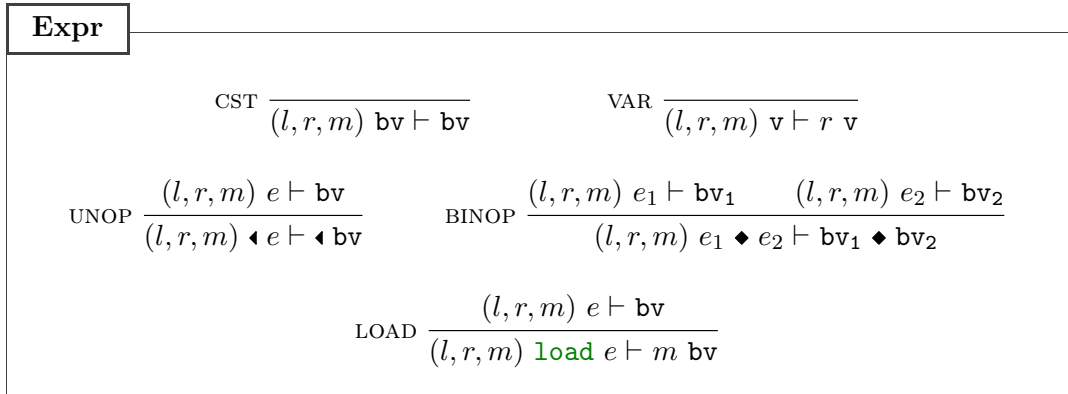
**Expr**

CST $\frac{}{(l, r, m)\ \texttt{bv} \vdash \texttt{bv}}$

VAR $\frac{}{(l, r, m)\ \texttt{v} \vdash r\ \texttt{v}}$

UNOP $\frac{(l, r, m)\ e \vdash \texttt{bv}}{(l, r, m)\ \blacktriangleleft e \vdash \blacktriangleleft \texttt{bv}}$

BINOP $\frac{(l, r, m)\ e_1 \vdash \texttt{bv}_1 \qquad (l, r, m)\ e_2 \vdash \texttt{bv}_2}{(l, r, m)\ e_1 \blacklozenge e_2 \vdash \texttt{bv}_1 \blacklozenge \texttt{bv}_2}$

LOAD $\frac{(l, r, m)\ e \vdash \texttt{bv}}{(l, r, m)\ \texttt{load}\ e \vdash m\ \texttt{bv}}$